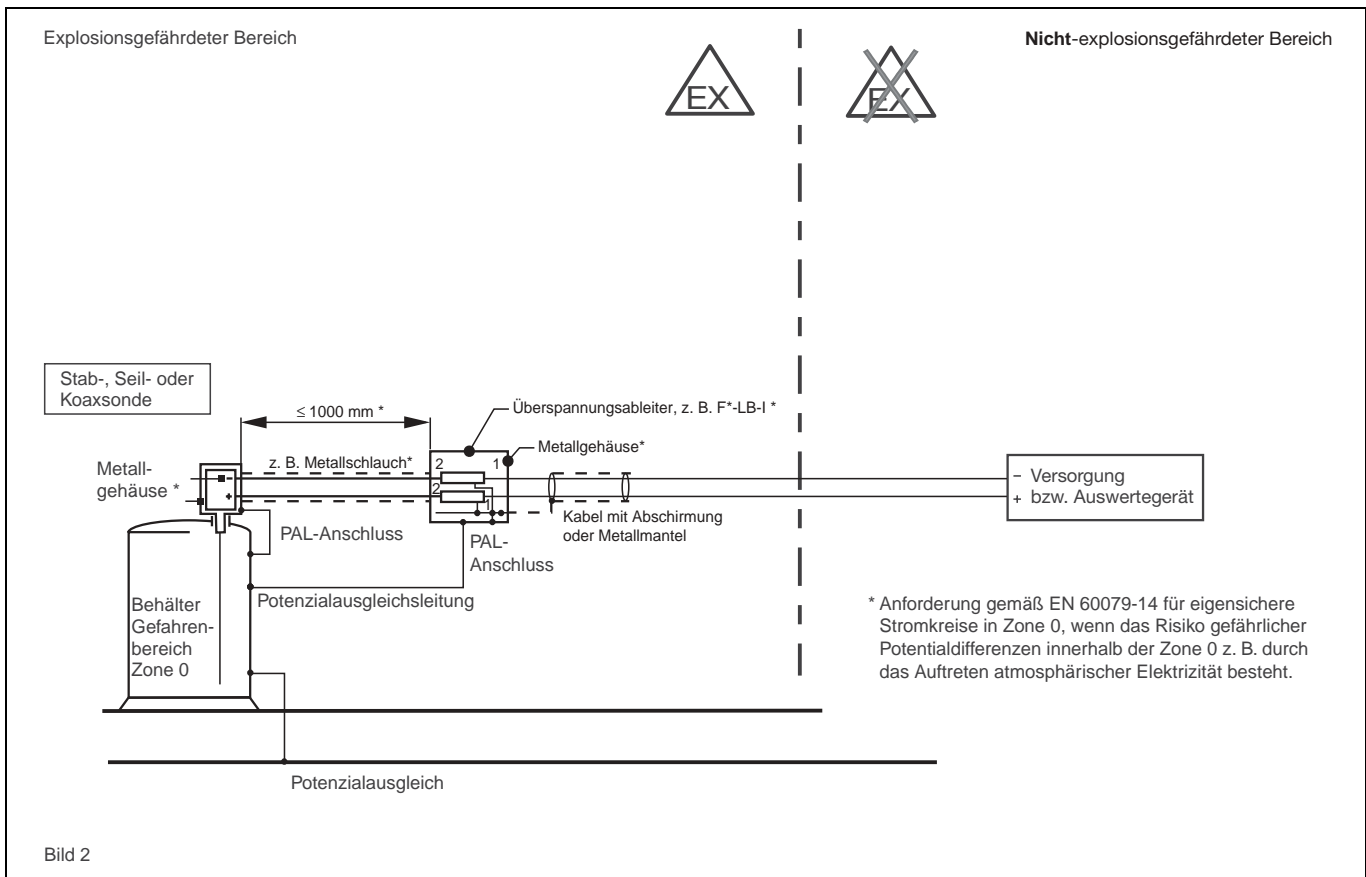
Explosionsgefährdeter Bereich

EX

EX

**Nicht**-explosionsgefährdeter Bereich

Stab-, Seil- oder Koaxsonde

$\leq$ 1000 mm *

Überspannungsableiter, z. B. F*-LB-I *

Metallgehäuse*

Metallgehäuse *

z. B. Metallschlauch*

2

1

2

1

– Versorgung
+ bzw. Auswertegerät

PAL-Anschluss

PAL-Anschluss

Kabel mit Abschirmung oder Metallmantel

Potenzialausgleichsleitung

Behälter Gefahrenbereich Zone 0

* Anforderung gemäß EN 60079-14 für eigensichere Stromkreise in Zone 0, wenn das Risiko gefährlicher Potentialdifferenzen innerhalb der Zone 0 z. B. durch das Auftreten atmosphärischer Elektrizität besteht.

Potenzialausgleich

Bild 2